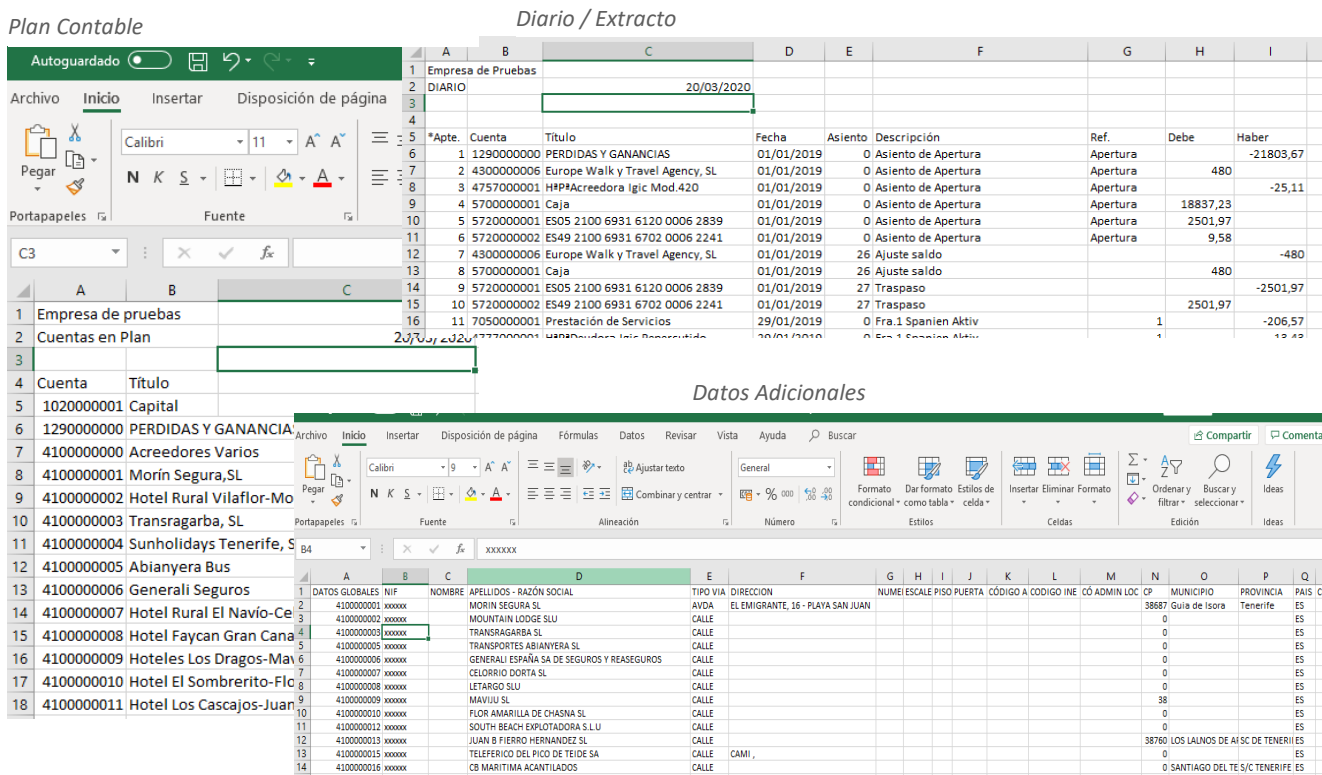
Plan Contable

Diario / Extracto

Autoguardado

Archivo Inicio Insertar Disposición de página

Pegar

Calibri 11

N K S

Portapapeles Fuente

C3

| | A | B | C |
|---|---|---|---|
| 1 | Empresa de pruebas | | |
| 2 | Cuentas en Plan | | 20/03/2020 |
| 3 | | | |
| 4 | Cuenta | Título | |
| 5 | 1020000001 | Capital | |
| 6 | 1290000000 | PERDIDAS Y GANANCIAS | |
| 7 | 4100000000 | Acreedores Varios | |
| 8 | 4100000001 | Morín Segura,SL | |
| 9 | 4100000002 | Hotel Rural Vilaflor-Mo | |
| 10 | 4100000003 | Transragarba, SL | |
| 11 | 4100000004 | Sunholidays Tenerife, S | |
| 12 | 4100000005 | Abianyera Bus | |
| 13 | 4100000006 | Generali Seguros | |
| 14 | 4100000007 | Hotel Rural El Navío-Ce | |
| 15 | 4100000008 | Hotel Faycan Gran Cana | |
| 16 | 4100000009 | Hoteles Los Dragos-Mav | |
| 17 | 4100000010 | Hotel El Sombrerito-Flo | |
| 18 | 4100000011 | Hotel Los Cascajos-Juan | |

| | A | B | C | D | E | F | G | H | I |
|---|---|---|---|---|---|---|---|---|---|
| 1 | Empresa de Pruebas | | | | | | | | |
| 2 | DIARIO | | 20/03/2020 | | | | | | |
| 3 | | | | | | | | | |
| 4 | | | | | | | | | |
| 5 | *Apte. | Cuenta | Título | Fecha | Asiento | Descripción | Ref. | Debe | Haber |
| 6 | 1 | 1290000000 | PERDIDAS Y GANANCIAS | 01/01/2019 | 0 | Asiento de Apertura | Apertura | | -21803,67 |
| 7 | 2 | 4300000006 | Europe Walk y Travel Agency, SL | 01/01/2019 | 0 | Asiento de Apertura | Apertura | 480 | |
| 8 | 3 | 4757000001 | H¤P¤Acreedora Igic Mod.420 | 01/01/2019 | 0 | Asiento de Apertura | Apertura | | -25,11 |
| 9 | 4 | 5700000001 | Caja | 01/01/2019 | 0 | Asiento de Apertura | Apertura | 18837,23 | |
| 10 | 5 | 5720000001 | ES05 2100 6931 6120 0006 2839 | 01/01/2019 | 0 | Asiento de Apertura | Apertura | 2501,97 | |
| 11 | 6 | 5720000002 | ES49 2100 6931 6702 0006 2241 | 01/01/2019 | 0 | Asiento de Apertura | Apertura | 9,58 | |
| 12 | 7 | 4300000006 | Europe Walk y Travel Agency, SL | 01/01/2019 | 26 | Ajuste saldo | | | -480 |
| 13 | 8 | 5700000001 | Caja | 01/01/2019 | 26 | Ajuste saldo | | 480 | |
| 14 | 9 | 5720000001 | ES05 2100 6931 6120 0006 2839 | 01/01/2019 | 27 | Traspaso | | | -2501,97 |
| 15 | 10 | 5720000002 | ES49 2100 6931 6702 0006 2241 | 01/01/2019 | 27 | Traspaso | | 2501,97 | |
| 16 | 11 | 7050000001 | Prestación de Servicios | 29/01/2019 | 0 | Fra.1 Spanien Aktiv | 1 | | -206,57 |

Datos Adicionales

Archivo Inicio Insertar Disposición de página Fórmulas Datos Revisar Vista Ayuda Buscar Compartir Comentarios

Pegar Calibri 9 N K S Ajustar texto Combinar y centrar General Formato condicional Dar formato como tabla Estilos de celda Insertar Eliminar Formato Ordenar y filtrar Buscar y seleccionar Ideas

Portapapeles Fuente Alineación Número Estilos Celdas Edición Ideas

B4 xxxxxx

| | A | B | C | D | E | F | G | H | I | J | K | L | M | N | O | P | Q |
|---|---|---|---|---|---|---|---|---|---|---|---|---|---|---|---|---|---|
| 1 | DATOS GLOBALES | NIF | NOMBRE | APELLIDOS - RAZÓN SOCIAL | TIPO VIA | DIRECCION | NUME | ESCALE | PISO | PUERTA | CÓDIGO A | CODIGO INE | CÓ ADMIN LOC | CP | MUNICIPIO | PROVINCIA | PAIS |
| 2 | 4100000001 | xxxxxx | | MORIN SEGURA SL | AVDA | EL EMIGRANTE, 16 - PLAYA SAN JUAN | | | | | | | | 38687 | Guía de Isora | Tenerife | ES |
| 3 | 4100000002 | xxxxxx | | MOUNTAIN LODGE SLU | CALLE | | | | | | | | | 0 | | | ES |
| 4 | 4100000003 | xxxxxx | | TRANSRAGARBA SL | CALLE | | | | | | | | | 0 | | | ES |
| 5 | 4100000005 | xxxxxx | | TRANSPORTES ABIANYERA SL | CALLE | | | | | | | | | 0 | | | ES |
| 6 | 4100000006 | xxxxxx | | GENERALI ESPAÑA SA DE SEGUROS Y REASEGUROS | CALLE | | | | | | | | | 0 | | | ES |
| 7 | 4100000007 | xxxxxx | | CELORRIO DORTA SL | CALLE | | | | | | | | | 0 | | | ES |
| 8 | 4100000008 | xxxxxx | | LETARGO SLU | CALLE | | | | | | | | | 0 | | | ES |
| 9 | 4100000009 | xxxxxx | | MAVIJU SL | CALLE | | | | | | | | | 38 | | | ES |
| 10 | 4100000010 | xxxxxx | | FLOR AMARILLA DE CHASNA SL | CALLE | | | | | | | | | 0 | | | ES |
| 11 | 4100000012 | xxxxxx | | SOUTH BEACH EXPLOTADORA S.L.U | CALLE | | | | | | | | | 0 | | | ES |
| 12 | 4100000013 | xxxxxx | | JUAN B FIERRO HERNANDEZ SL | CALLE | | | | | | | | | 38760 | LOS LALNOS DE AI | SC DE TENERII | ES |
| 13 | 4100000015 | xxxxxx | | TELEFERICO DEL PICO DE TEIDE SA | CALLE | CAMI , | | | | | | | | 0 | | | ES |
| 14 | 4100000016 | xxxxxx | | CB MARITIMA ACANTILADOS | CALLE | | | | | | | | | 0 | SANTIAGO DEL TE | S/C TENERIFE | ES |